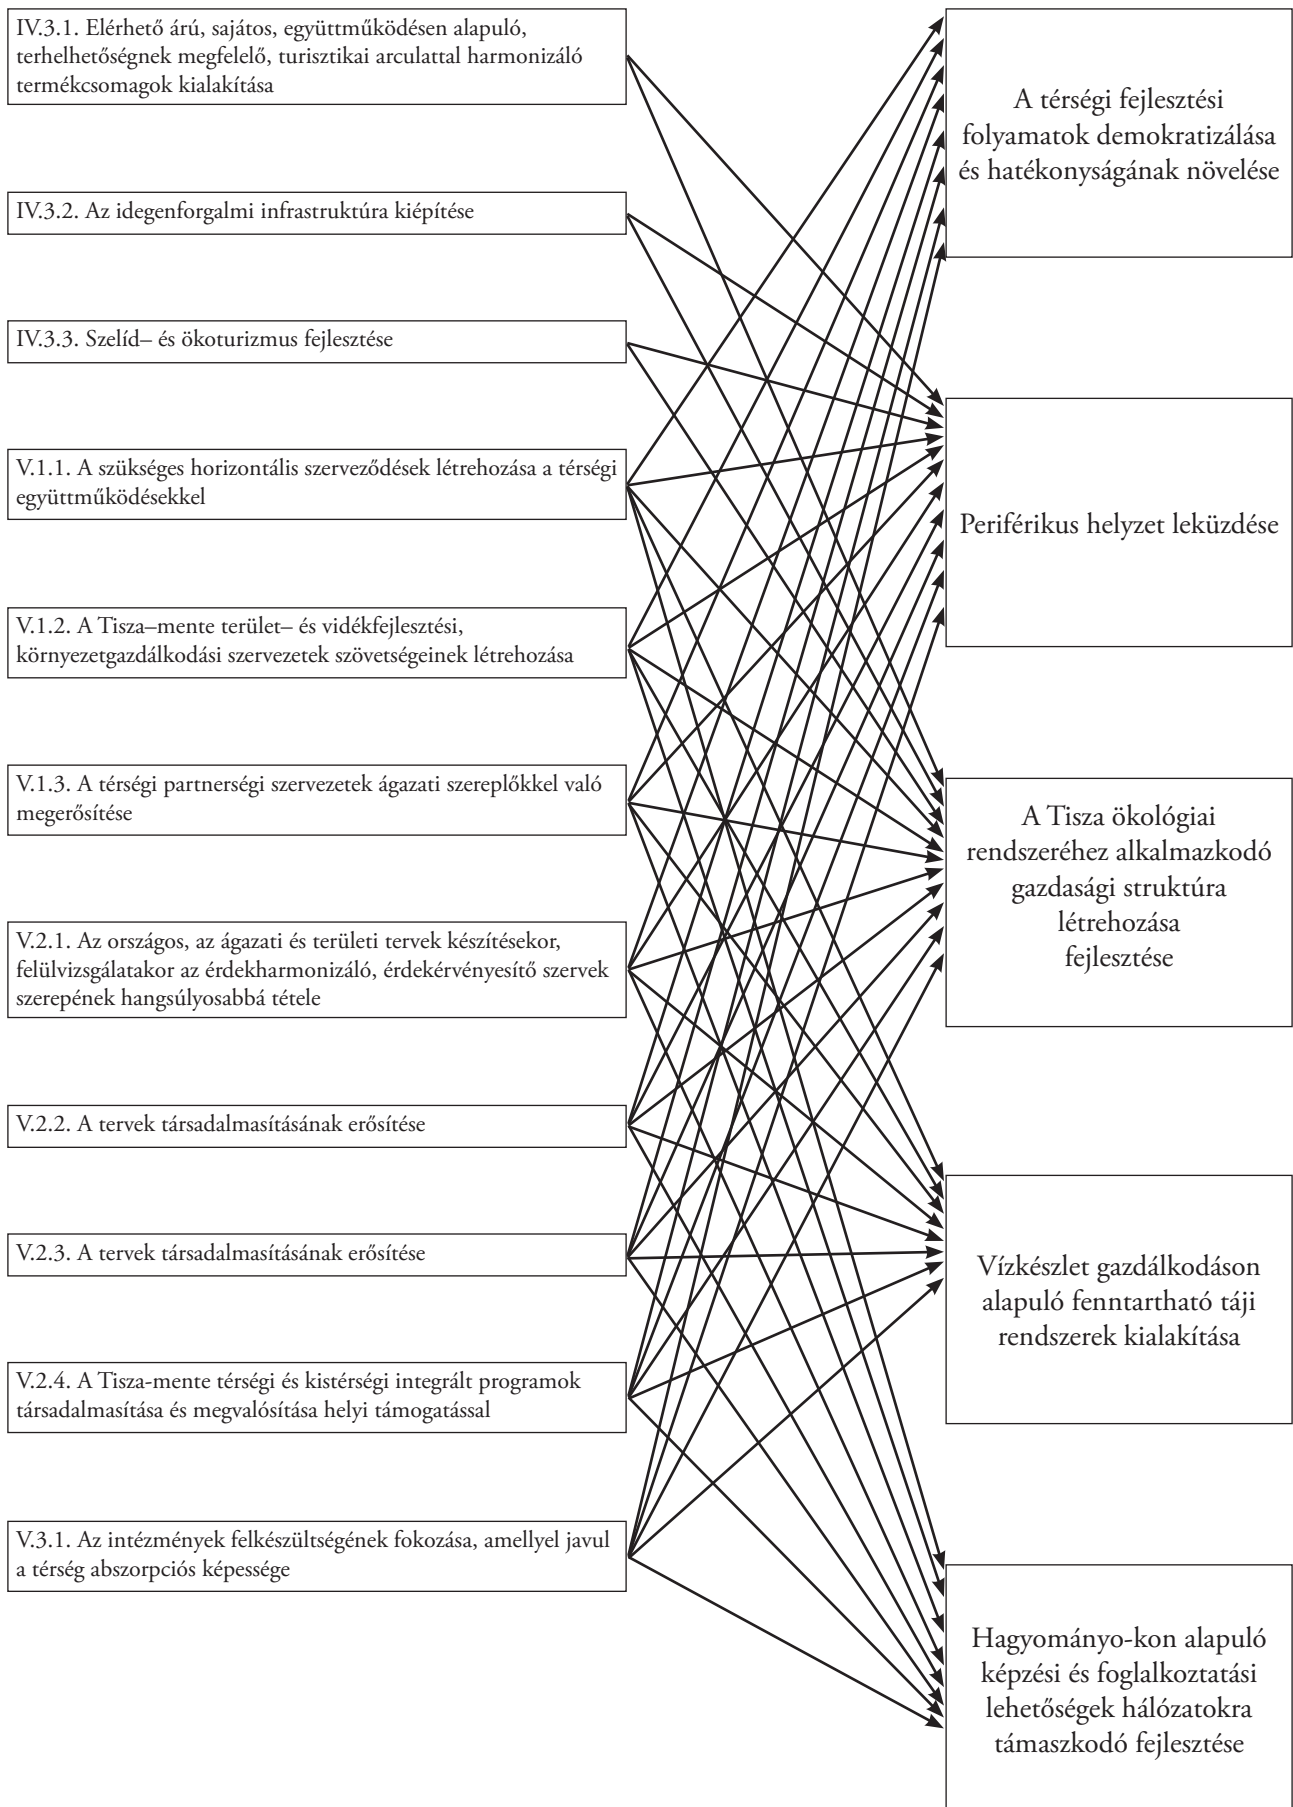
IV.3.1. Elérhető árú, sajátos, együttműködésen alapuló, terhelhetőségnek megfelelő, turisztikai arculattal harmonizáló termékcsomagok kialakítása

IV.3.2. Az idegenforgalmi infrastruktúra kiépítése

IV.3.3. Szelíd– és ökoturizmus fejlesztése

V.1.1. A szükséges horizontális szerveződések létrehozása a térségi együttműködésekkel

V.1.2. A Tisza–mente terület– és vidékfejlesztési, környezetgazdálkodási szervezetek szövetségeinek létrehozása

V.1.3. A térségi partnerségi szervezetek ágazati szereplőkkel való megerősítése

V.2.1. Az országos, az ágazati és területi tervek készítésekor, felülvizsgálatakor az érdekharmonizáló, érdekérvényesítő szervek szerepének hangsúlyosabbá tétele

V.2.2. A tervek társadalmasításának erősítése

V.2.3. A tervek társadalmasításának erősítése

V.2.4. A Tisza-mente térségi és kistérségi integrált programok társadalmasítása és megvalósítása helyi támogatással

V.3.1. Az intézmények felkészültségének fokozása, amellyel javul a térség abszorpciós képessége

A térségi fejlesztési folyamatok demokratizálása és hatékonyságának növelése

Periférikus helyzet leküzdése

A Tisza ökológiai rendszeréhez alkalmazkodó gazdasági struktúra létrehozása fejlesztése

Vízkészlet gazdálkodáson alapuló fenntartható táji rendszerek kialakítása

Hagyományo-kon alapuló képzési és foglalkoztatási lehetőségek hálózatokra támaszkodó fejlesztése